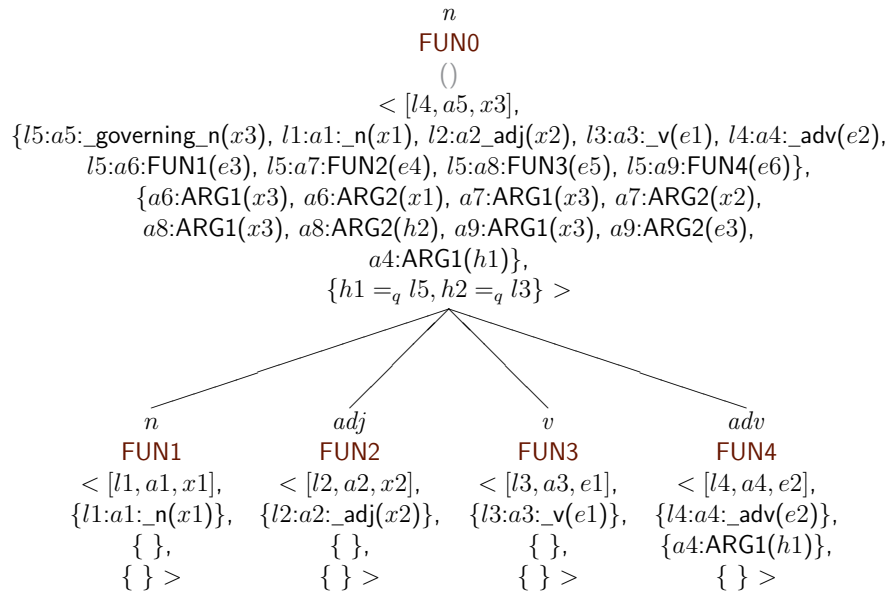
$n$
FUN0
()
$< [l4, a5, x3],$
$\{l5$:$a5$:_governing_n$(x3)$, $l1$:$a1$:_n$(x1)$, $l2$:$a2$_adj$(x2)$, $l3$:$a3$:_v$(e1)$, $l4$:$a4$:_adv$(e2)$,
$l5$:$a6$:FUN1$(e3)$, $l5$:$a7$:FUN2$(e4)$, $l5$:$a8$:FUN3$(e5)$, $l5$:$a9$:FUN4$(e6)\}$,
$\{a6$:ARG1$(x3)$, $a6$:ARG2$(x1)$, $a7$:ARG1$(x3)$, $a7$:ARG2$(x2)$,
$a8$:ARG1$(x3)$, $a8$:ARG2$(h2)$, $a9$:ARG1$(x3)$, $a9$:ARG2$(e3)$,
$a4$:ARG1$(h1)\}$,
$\{h1 =_q l5, h2 =_q l3\} >$

$n$
FUN1
$< [l1, a1, x1],$
$\{l1$:$a1$:_n$(x1)\}$,
$\{ \}$,
$\{ \} >$

$adj$
FUN2
$< [l2, a2, x2],$
$\{l2$:$a2$:_adj$(x2)\}$,
$\{ \}$,
$\{ \} >$

$v$
FUN3
$< [l3, a3, e1],$
$\{l3$:$a3$:_v$(e1)\}$,
$\{ \}$,
$\{ \} >$

$adv$
FUN4
$< [l4, a4, e2],$
$\{l4$:$a4$:_adv$(e2)\}$,
$\{a4$:ARG1$(h1)\}$,
$\{ \} >$